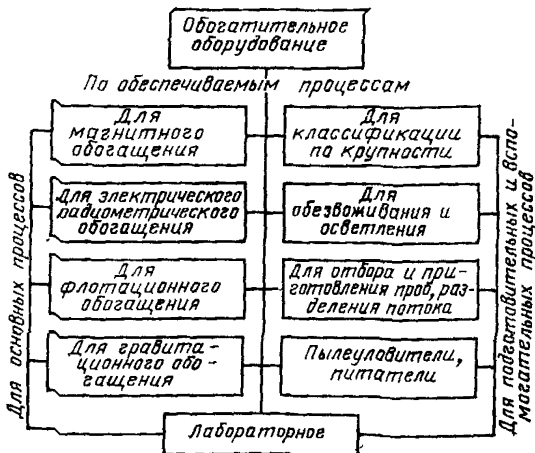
Обогатительное оборудование

По обеспечиваемым процессам

Для магнитного обогащения

Для электрического радиометрического обогащения

Для флотационного обогащения

Для гравитационного обогащения

Для классификации по крупности

Для обезвоживания и осветления

Для отбора и приготовления проб, разделения потока

Пылеуловители, питатели

Лабораторное

Для основных процессов

Для подготовительных и вспомогательных процессов